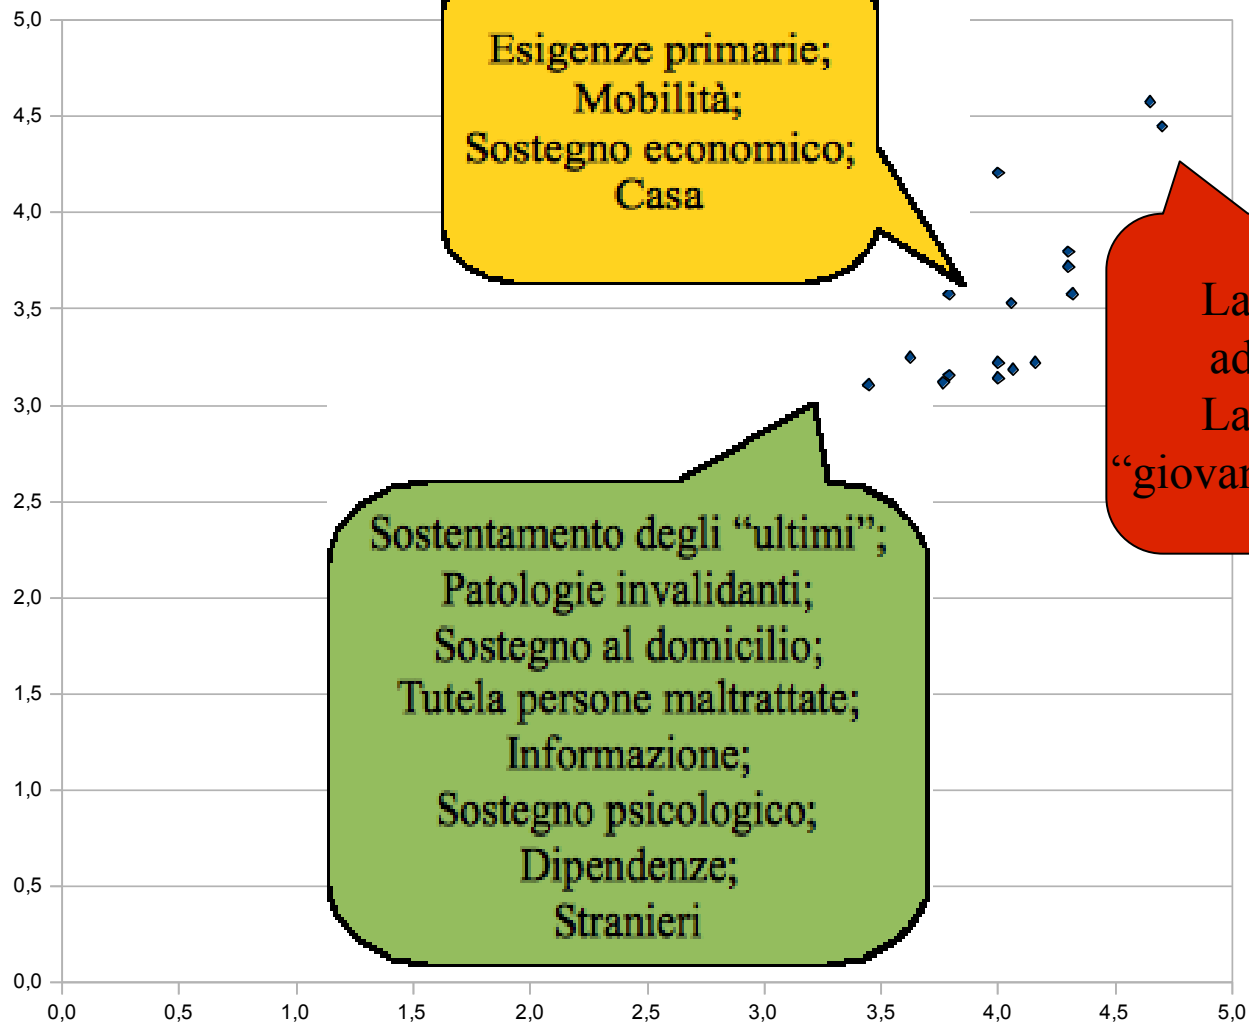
5,0
4,5
4,0
3,5
3,0
2,5
2,0
1,5
1,0
0,5
0,0

0,0 0,5 1,0 1,5 2,0 2,5 3,0 3,5 4,0 4,5 5,0

Esigenze primarie;
Mobilità;
Sostegno economico;
Casa

Sostentamento degli “ultimi”;
Patologie invalidanti;
Sostegno al domicilio;
Tutela persone maltrattate;
Informazione;
Sostegno psicologico;
Dipendenze;
Stranieri

La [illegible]
ad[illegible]
La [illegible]
“giovan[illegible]